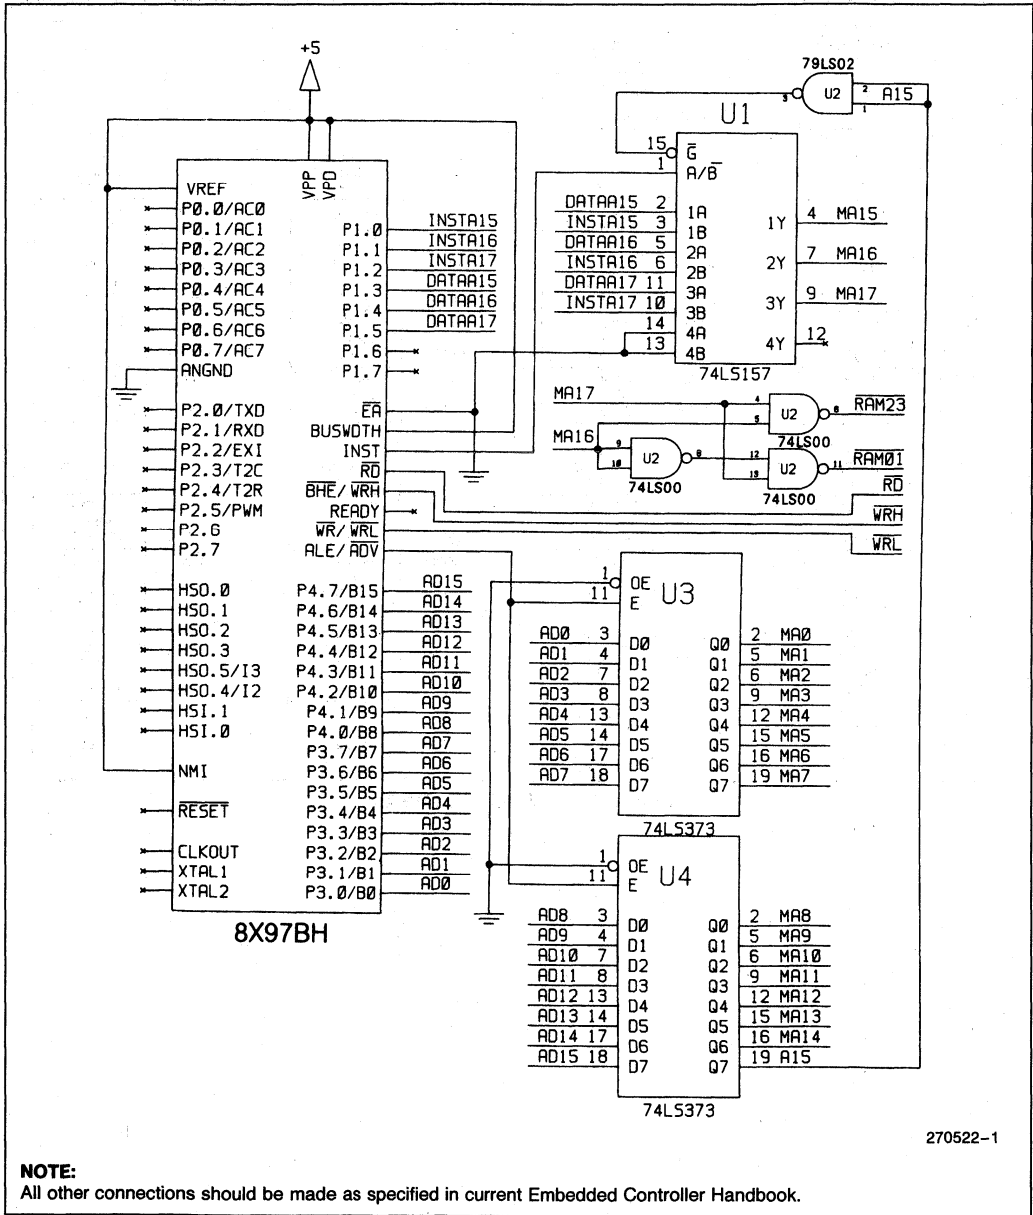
+5

79LS02
U2
A15
2
1
3

U1
15
$\overline{G}$
1
A/$\overline{B}$

VPP
VPD

VREF
P0.0/AC0
P0.1/AC1
P0.2/AC2
P0.3/AC3
P0.4/AC4
P0.5/AC5
P0.6/AC6
P0.7/AC7
ANGND

P1.0 INSTA15
P1.1 INSTA16
P1.2 INSTA17
P1.3 DATAA15
P1.4 DATAA16
P1.5 DATAA17
P1.6
P1.7

DATAA15 2 1A
INSTA15 3 1B
DATAA16 5 2A
INSTA16 6 2B
DATAA17 11 3A
INSTA17 10 3B
14 4A
13 4B

1Y 4 MA15
2Y 7 MA16
3Y 9 MA17
4Y 12
74LS157

P2.0/TXD
P2.1/RXD
P2.2/EXI
P2.3/T2C
P2.4/T2R
P2.5/PWM
P2.6
P2.7

$\overline{EA}$
BUSWDTH
INST
$\overline{RD}$
$\overline{BHE}$/$\overline{WRH}$
READY
$\overline{WR}$/$\overline{WRL}$
ALE/$\overline{ADV}$

MA17
4
5
U2
8
$\overline{RAM23}$
74LS00
MA16
9
10
U2
8
74LS00
12
13
U2
11
$\overline{RAM01}$
74LS00
$\overline{RD}$
$\overline{WRH}$
$\overline{WRL}$

HSO.0
HSO.1
HSO.2
HSO.3
HSO.5/I3
HSO.4/I2
HSI.1
HSI.0
NMI
$\overline{RESET}$
CLKOUT
XTAL1
XTAL2

P4.7/B15 AD15
P4.6/B14 AD14
P4.5/B13 AD13
P4.4/B12 AD12
P4.3/B11 AD11
P4.2/B10 AD10
P4.1/B9 AD9
P4.0/B8 AD8
P3.7/B7 AD7
P3.6/B6 AD6
P3.5/B5 AD5
P3.4/B4 AD4
P3.3/B3 AD3
P3.2/B2 AD2
P3.1/B1 AD1
P3.0/B0 AD0

8X97BH

1 OE
11 E
U3
AD0 3 D0
AD1 4 D1
AD2 7 D2
AD3 8 D3
AD4 13 D4
AD5 14 D5
AD6 17 D6
AD7 18 D7
Q0 2 MA0
Q1 5 MA1
Q2 6 MA2
Q3 9 MA3
Q4 12 MA4
Q5 15 MA5
Q6 16 MA6
Q7 19 MA7
74LS373

1 OE
11 E
U4
AD8 3 D0
AD9 4 D1
AD10 7 D2
AD11 8 D3
AD12 13 D4
AD13 14 D5
AD14 17 D6
AD15 18 D7
Q0 2 MA8
Q1 5 MA9
Q2 6 MA10
Q3 9 MA11
Q4 12 MA12
Q5 15 MA13
Q6 16 MA14
Q7 19 A15
74LS373

270522–1

NOTE:
All other connections should be made as specified in current Embedded Controller Handbook.